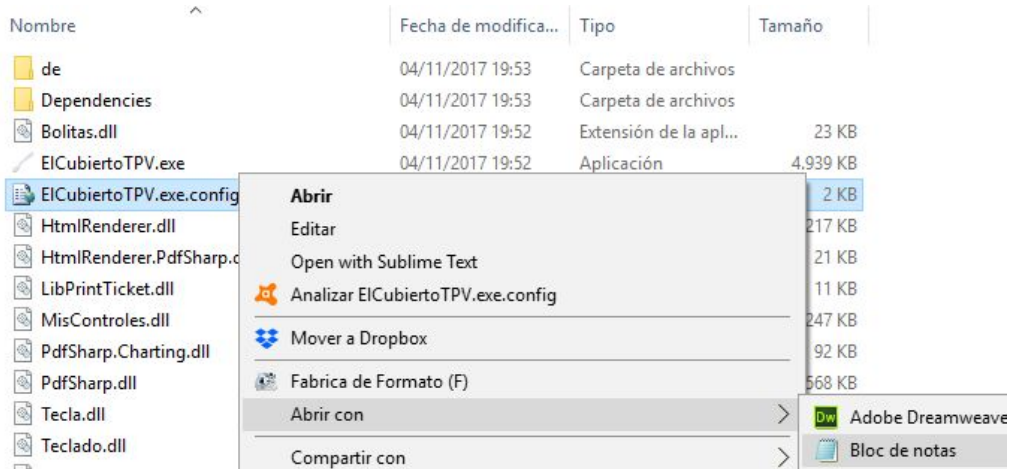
Nombre | Fecha de modifica... | Tipo | Tamaño

de 04/11/2017 19:53 Carpeta de archivos
Dependencies 04/11/2017 19:53 Carpeta de archivos
Bolitas.dll 04/11/2017 19:52 Extensión de la apl... 23 KB
ElCubiertoTPV.exe 04/11/2017 19:52 Aplicación 4,939 KB
ElCubiertoTPV.exe.config 2 KB
HtmlRenderer.dll 217 KB
HtmlRenderer.PdfSharp.d 21 KB
LibPrintTicket.dll 11 KB
MisControles.dll 247 KB
PdfSharp.Charting.dll 92 KB
PdfSharp.dll 568 KB
Tecla.dll
Teclado.dll

Abrir
Editar
Open with Sublime Text
Analizar ElCubiertoTPV.exe.config
Mover a Dropbox
Fabrica de Formato (F)
Abrir con
Compartir con

Dw Adobe Dreamweave
Bloc de notas